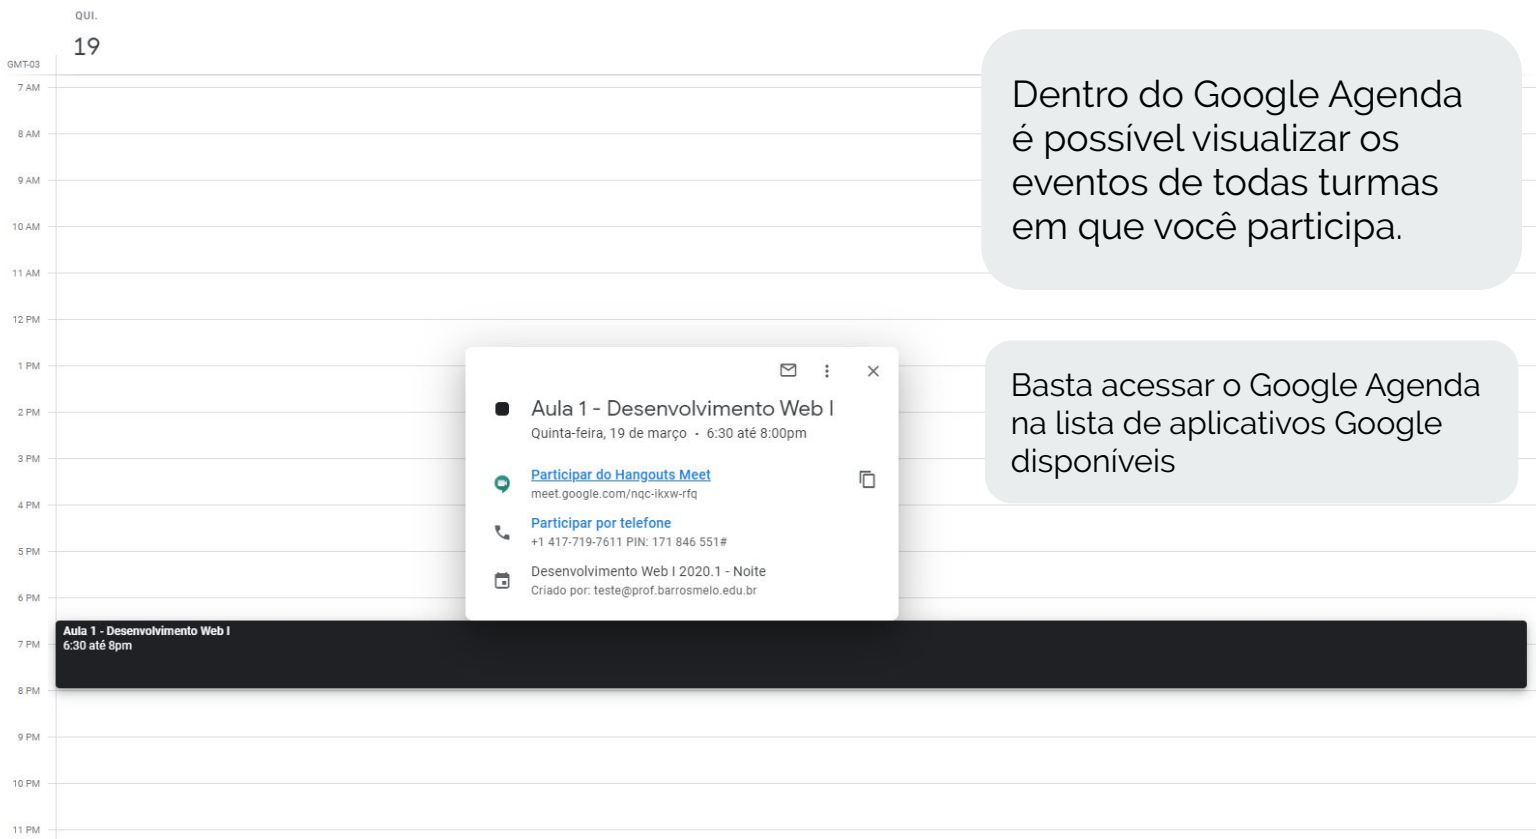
QUI.

19

GMT-03

7 AM

8 AM

9 AM

10 AM

11 AM

12 PM

1 PM

2 PM

3 PM

4 PM

5 PM

6 PM

7 PM

8 PM

9 PM

10 PM

11 PM

Dentro do Google Agenda é possível visualizar os eventos de todas turmas em que você participa.

Aula 1 - Desenvolvimento Web I
Quinta-feira, 19 de março · 6:30 até 8:00pm

Participar do Hangouts Meet
meet.google.com/nqc-ikxw-rfq

Participar por telefone
+1 417-719-7611 PIN: 171 846 551#

Desenvolvimento Web I 2020.1 - Noite
Criado por: teste@prof.barrosmelo.edu.br

Basta acessar o Google Agenda na lista de aplicativos Google disponíveis

Aula 1 - Desenvolvimento Web I
6:30 até 8pm